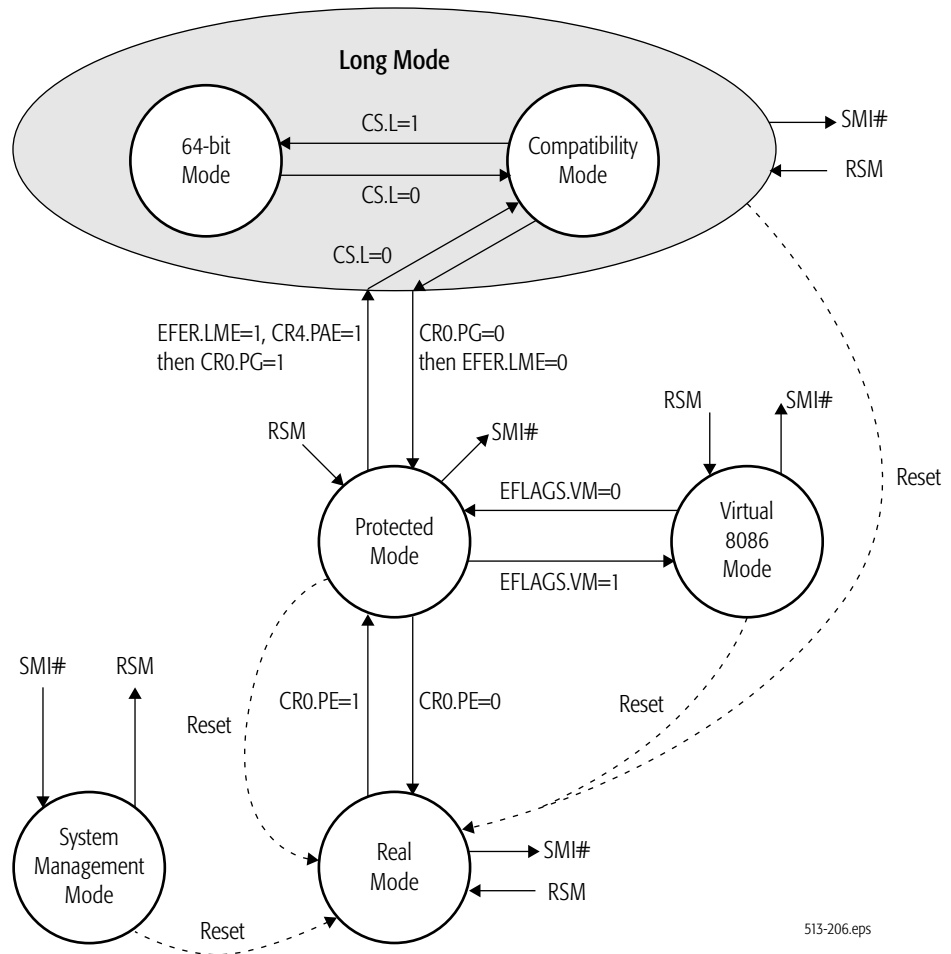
Long Mode

64-bit Mode

CS.L=1

CS.L=0

Compatibility Mode

SMI#

RSM

CS.L=0

EFER.LME=1, CR4.PAE=1 then CR0.PG=1

CR0.PG=0 then EFER.LME=0

RSM

SMI#

RSM

SMI#

Reset

EFLAGS.VM=0

Protected Mode

EFLAGS.VM=1

Virtual 8086 Mode

SMI#

RSM

Reset

CR0.PE=1

CR0.PE=0

Reset

System Management Mode

Real Mode

SMI#

RSM

Reset

513-206.eps